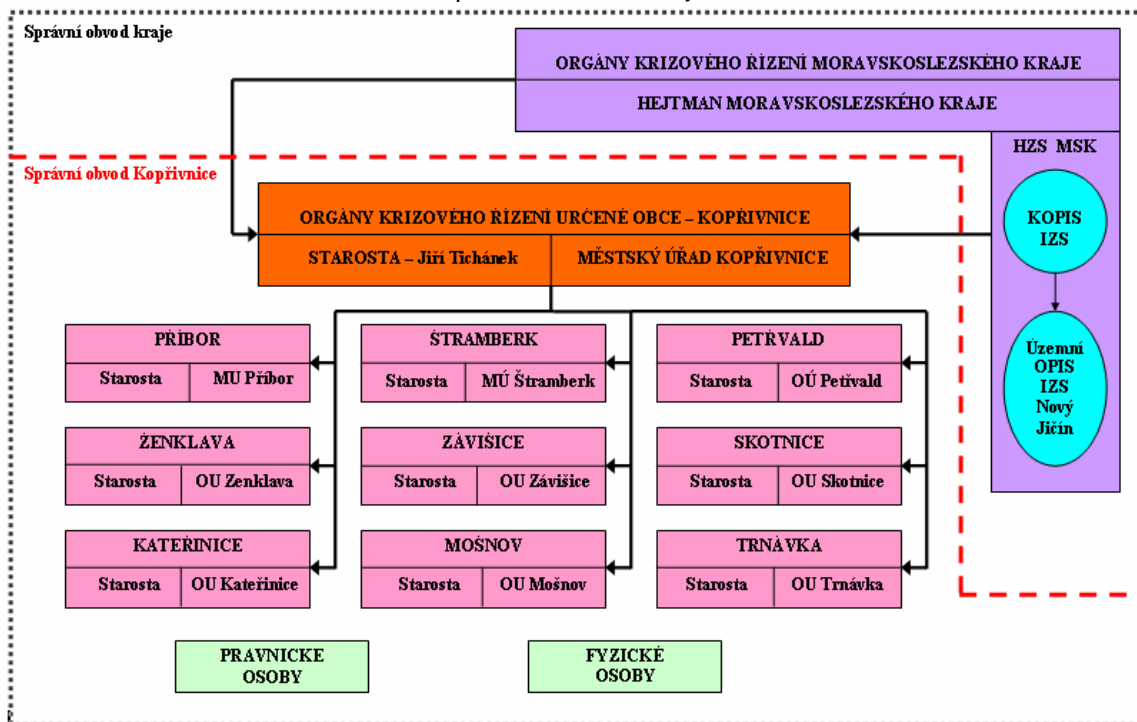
Správní obvod kraje

ORGÁNY KRIZOVÉHO ŘÍZENÍ MORAVSKOSLEZSKÉHO KRAJE

HEJTMAN MORAVSKOSLEZSKÉHO KRAJE

HZS MSK

Správní obvod Kopřivnice

ORGÁNY KRIZOVÉHO ŘÍZENÍ URČENÉ OBCE – KOPŘIVNICE

STAROSTA – Jiří Tichánek

MĚSTSKÝ ÚŘAD KOPŘIVNICE

KOPIS IZS

Územní OPIS IZS Nový Jičín

| PŘÍBOR | |
|---|---|
| Starosta | MU Příbor |

| ŠTRAMBERK | |
|---|---|
| Starosta | MÚ Štramberk |

| PETŘVALD | |
|---|---|
| Starosta | OÚ Petřvald |

| ŽENKLAVA | |
|---|---|
| Starosta | OU Ženklava |

| ZÁVIŠICE | |
|---|---|
| Starosta | OU Závišice |

| SKOTNICE | |
|---|---|
| Starosta | OU Skotnice |

| KATEŘINICE | |
|---|---|
| Starosta | OU Kateřinice |

| MOŠNOV | |
|---|---|
| Starosta | OU Mošnov |

| TRNÁVKA | |
|---|---|
| Starosta | OU Trnávka |

PRAVNICKE OSOBY

FYZICKÉ OSOBY